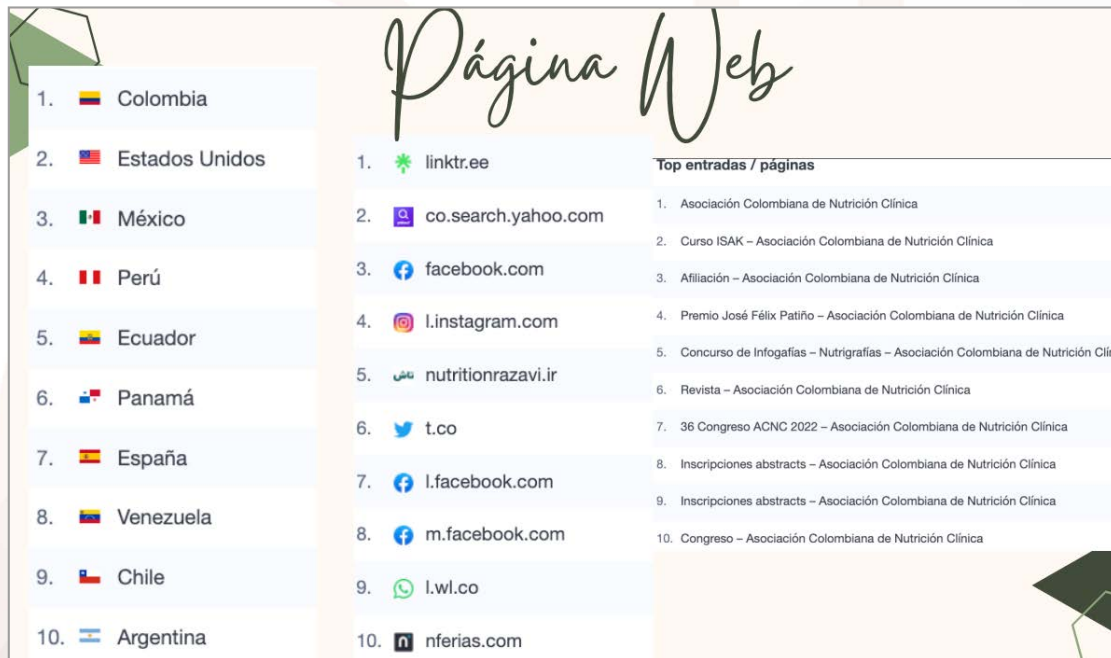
Página Web

1. Colombia
2. Estados Unidos
3. México
4. Perú
5. Ecuador
6. Panamá
7. España
8. Venezuela
9. Chile
10. Argentina

1. linktr.ee
2. co.search.yahoo.com
3. facebook.com
4. l.instagram.com
5. nutritionrazavi.ir
6. t.co
7. l.facebook.com
8. m.facebook.com
9. l.wl.co
10. nferias.com

Top entradas / páginas

1. Asociación Colombiana de Nutrición Clínica
2. Curso ISAK – Asociación Colombiana de Nutrición Clínica
3. Afiliación – Asociación Colombiana de Nutrición Clínica
4. Premio José Félix Patiño – Asociación Colombiana de Nutrición Clínica
5. Concurso de Infogafías – Nutrigrafías – Asociación Colombiana de Nutrición Cl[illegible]
6. Revista – Asociación Colombiana de Nutrición Clínica
7. 36 Congreso ACNC 2022 – Asociación Colombiana de Nutrición Clínica
8. Inscripciones abstracts – Asociación Colombiana de Nutrición Clínica
9. Inscripciones abstracts – Asociación Colombiana de Nutrición Clínica
10. Congreso – Asociación Colombiana de Nutrición Clínica